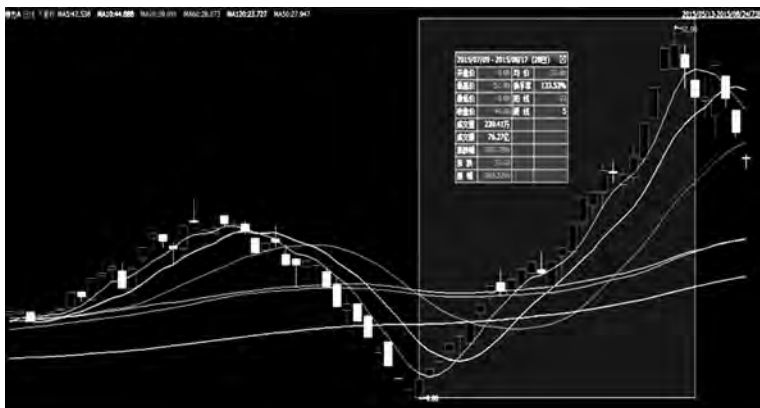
MA5:42.538 MA10:44.888 MA30:38.059 MA60:28.073 MA120:23.727 MA250:27.947

2015/05/13-2015/08/24 日线

2015/07/09 - 2015/08/17 (28周期)

| 开盘价 | | 周 期 | |
|---|---|---|---|
| 最高价 | | 涨跌幅 | 133.53% |
| 最低价 | | 阳 线 | |
| 收盘价 | | 阴 线 | 5 |
| 成交量 | 226.41万 | | |
| 成交额 | 76.37亿 | | |
| 换手率 | | | |
| 振 幅 | | | |
| 涨 幅 | | | |